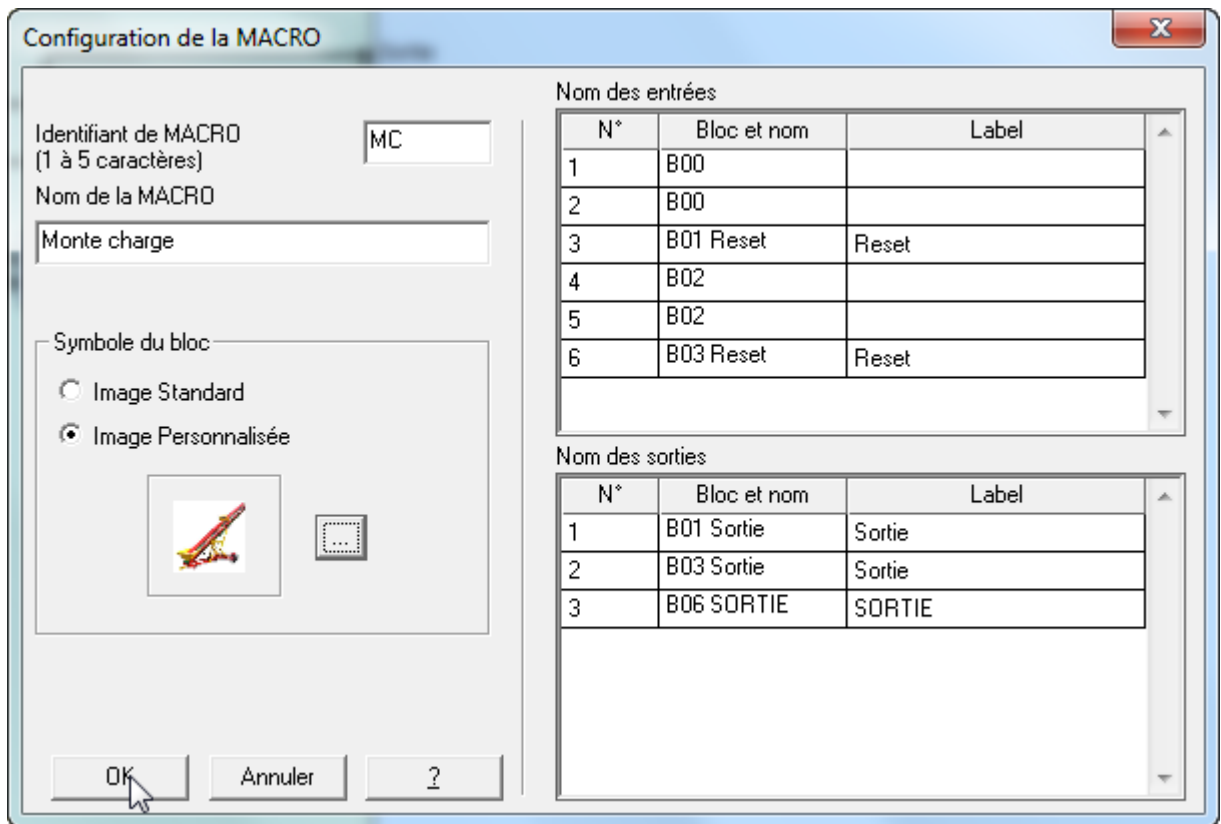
Configuration de la MACRO

Identifiant de MACRO (1 à 5 caractères)

MC

Nom de la MACRO

Monte charge

Symbole du bloc

Image Standard

Image Personnalisée

...

OK

Annuler

?

Nom des entrées

| N° | Bloc et nom | Label |
|---|---|---|
| 1 | B00 | |
| 2 | B00 | |
| 3 | B01 Reset | Reset |
| 4 | B02 | |
| 5 | B02 | |
| 6 | B03 Reset | Reset |

Nom des sorties

| N° | Bloc et nom | Label |
|---|---|---|
| 1 | B01 Sortie | Sortie |
| 2 | B03 Sortie | Sortie |
| 3 | B06 SORTIE | SORTIE |